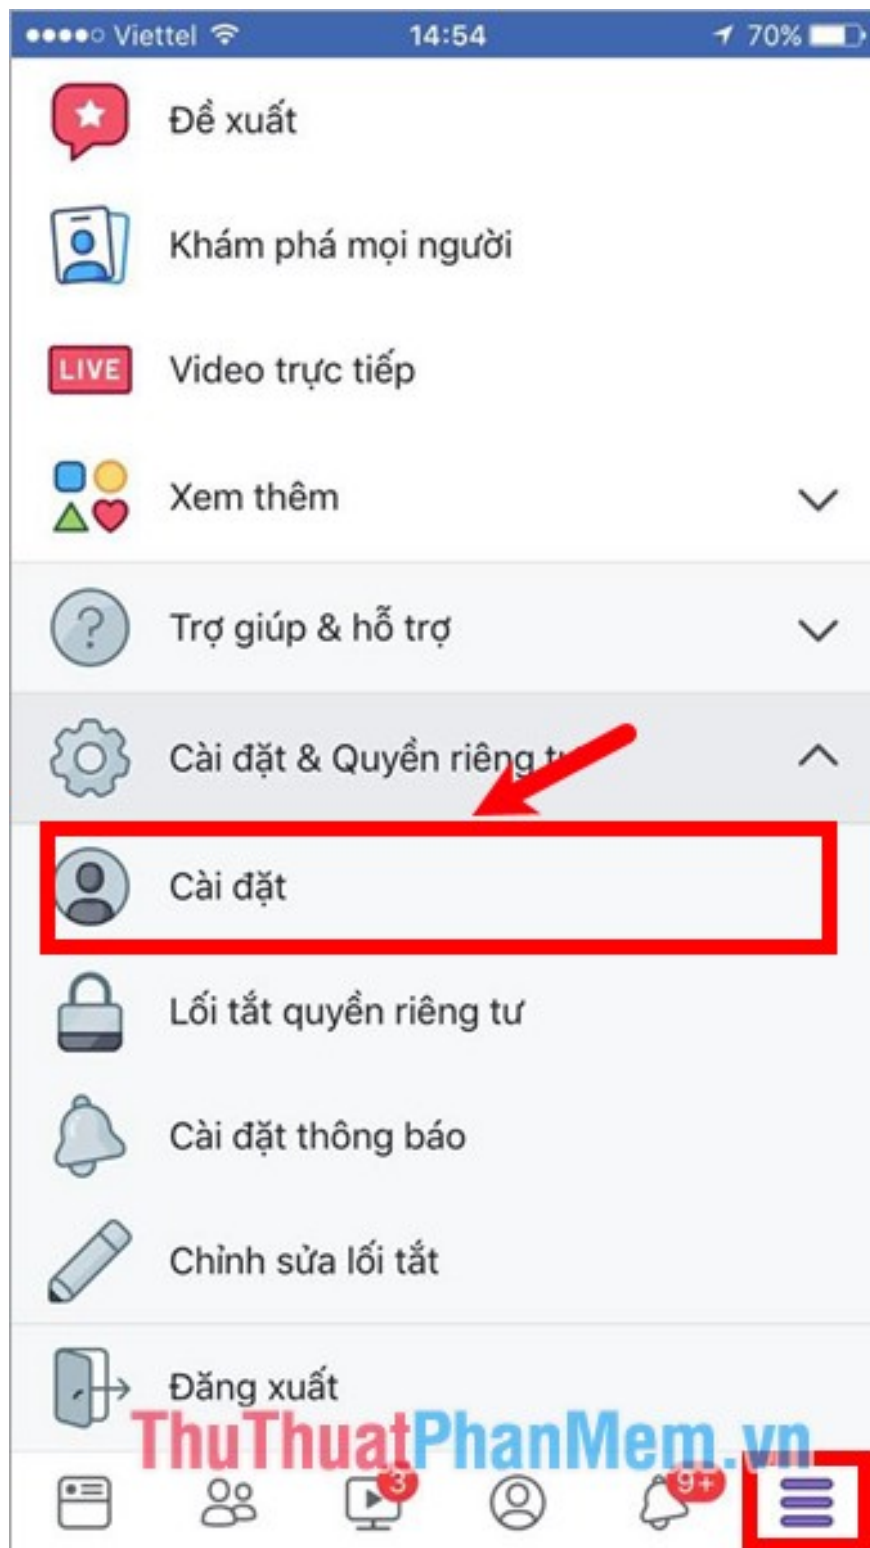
●●●●○ Viettel 14:54 70%

Đề xuất

Khám phá mọi người

LIVE Video trực tiếp

Xem thêm

Trợ giúp & hỗ trợ

Cài đặt & Quyền riêng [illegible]

Cài đặt

Lối tắt quyền riêng tư

Cài đặt thông báo

Chỉnh sửa lối tắt

Đăng xuất

ThuThuatPhanMem.vn

3

9+